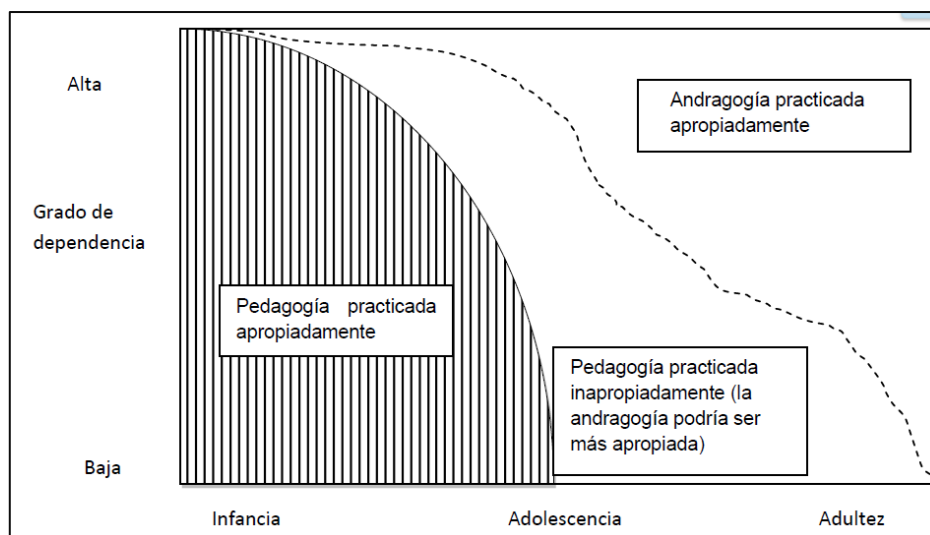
Alta

Grado de dependencia

Baja

Andragogía practicada apropiadamente

Pedagogía practicada apropiadamente

Pedagogía practicada inapropiadamente (la andragogía podría ser más apropiada)

Infancia

Adolescencia

Adultez